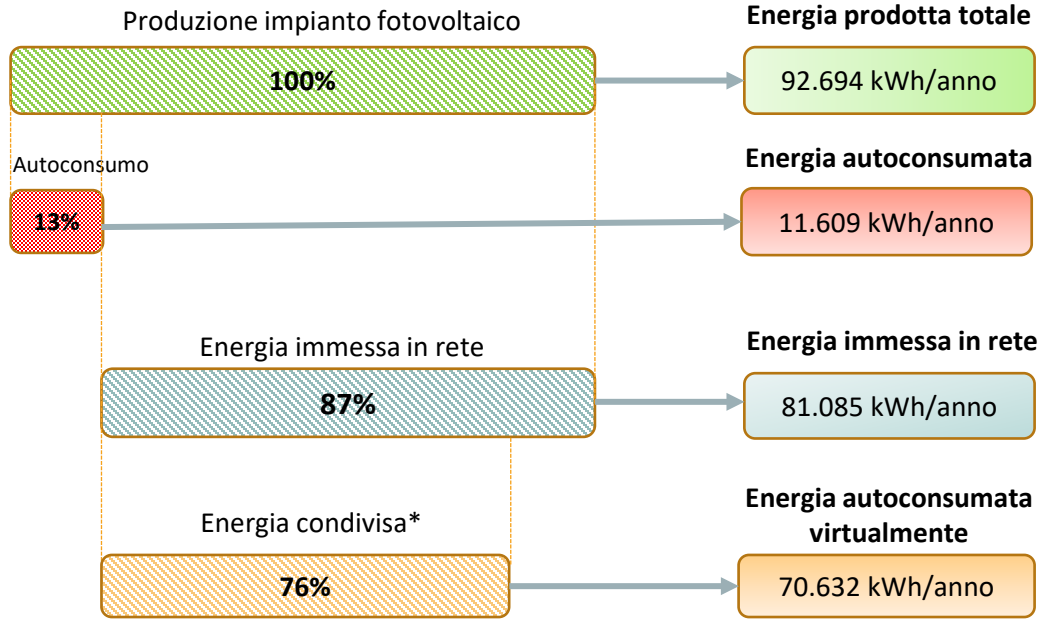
Produzione impianto fotovoltaico

100%

Energia prodotta totale

92.694 kWh/anno

Autoconsumo

13%

Energia autoconsumata

11.609 kWh/anno

Energia immessa in rete

87%

Energia immessa in rete

81.085 kWh/anno

Energia condivisa*

76%

Energia autoconsumata virtualmente

70.632 kWh/anno